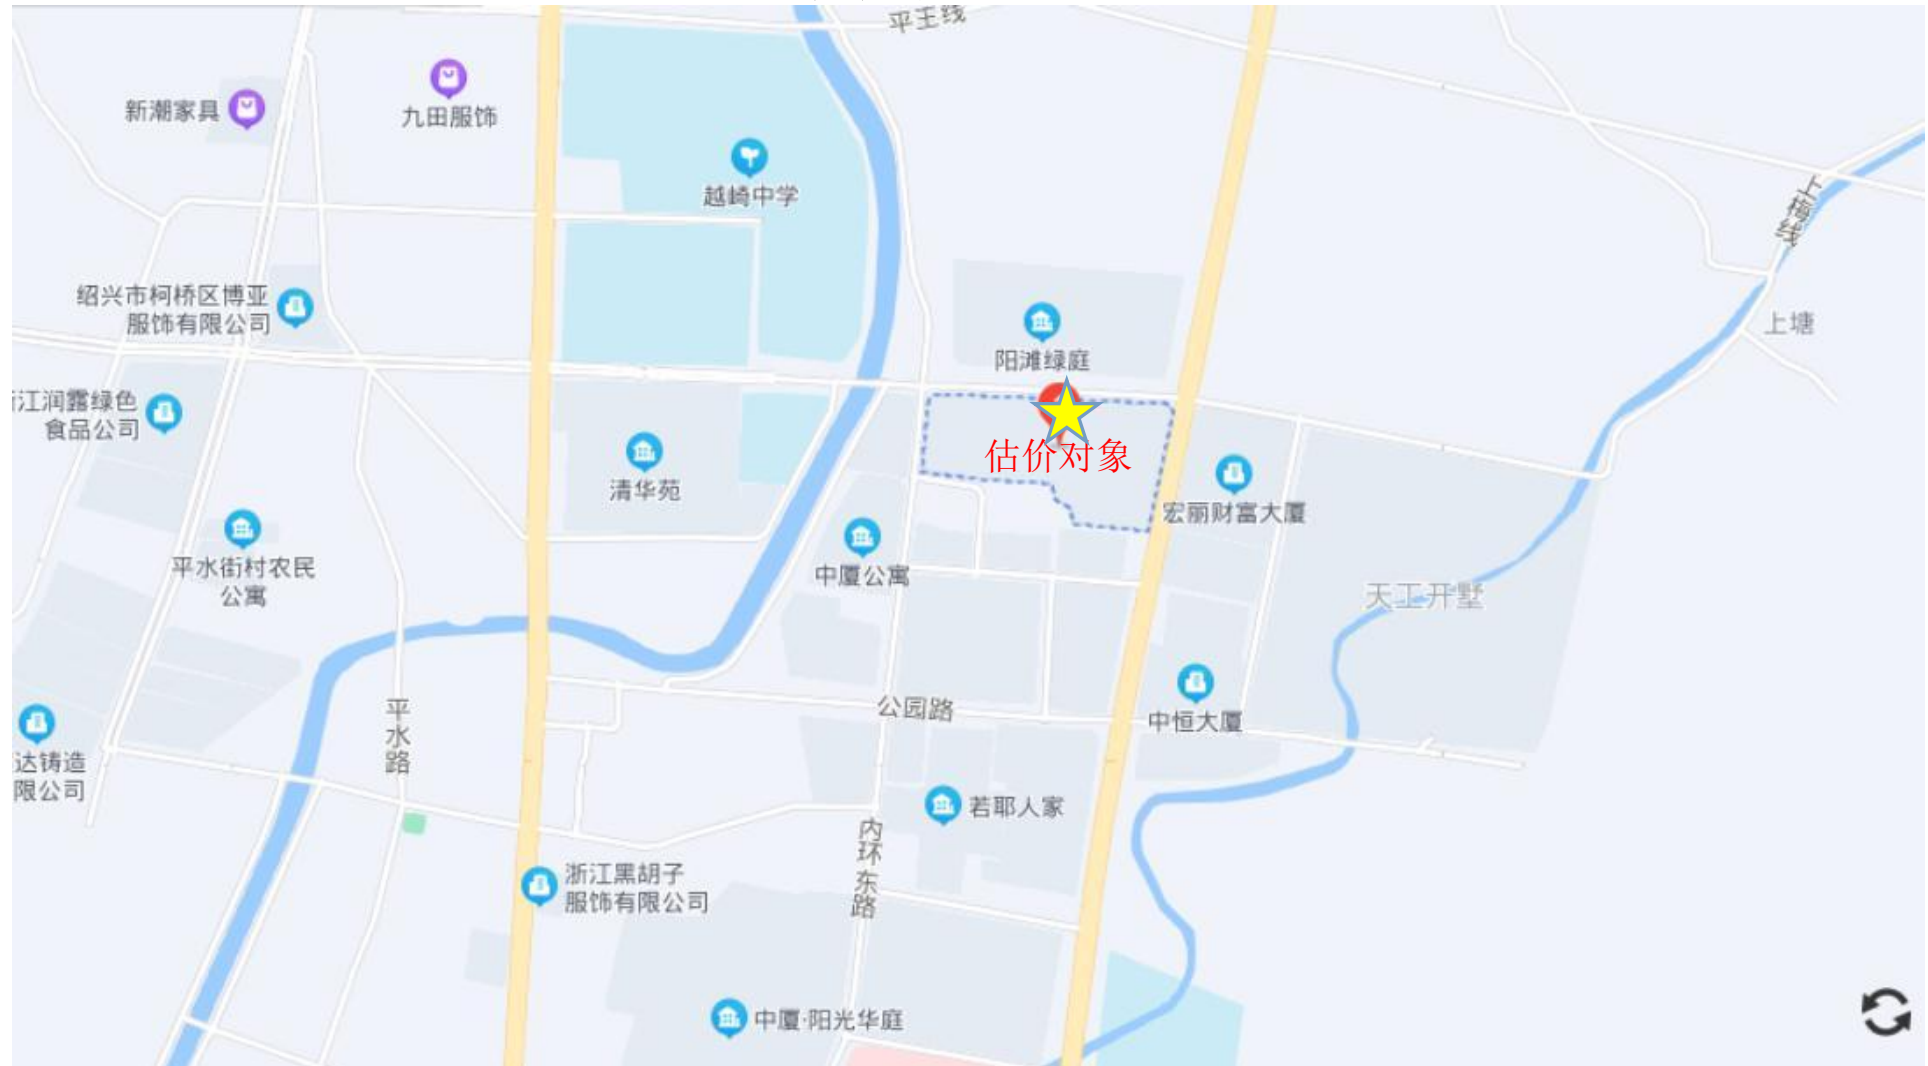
平王线

新潮家具

九田服饰

越崎中学

上梅线

绍兴市柯桥区博亚服饰有限公司

阳滩绿庭

上塘

江润露绿色食品公司

清华苑

估价对象

宏丽财富大厦

平水街村农民公寓

中厦公寓

天工开墅

平水路

公园路

中恒大厦

达铸造限公司

若耶人家

内环东路

浙江黑胡子服饰有限公司

中厦·阳光华庭